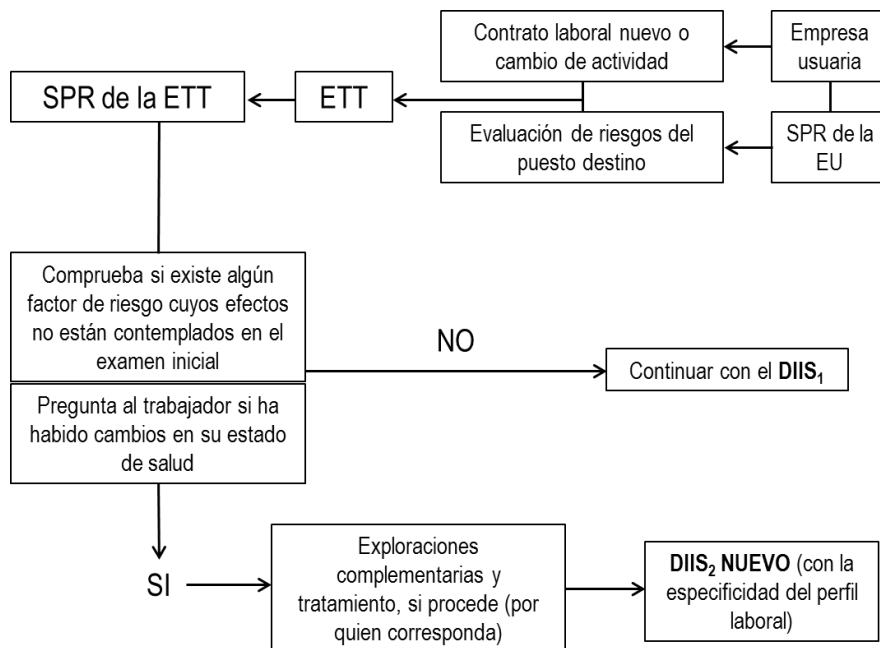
Contrato laboral nuevo o cambio de actividad

Empresa usuaria

SPR de la ETT

ETT

Evaluación de riesgos del puesto destino

SPR de la EU

Comprueba si existe algún factor de riesgo cuyos efectos no están contemplados en el examen inicial

NO

Continuar con el **DIIS$_1$**

Pregunta al trabajador si ha habido cambios en su estado de salud

SI

Exploraciones complementarias y tratamiento, si procede (por quien corresponda)

**DIIS$_2$ NUEVO** (con la especificidad del perfil laboral)